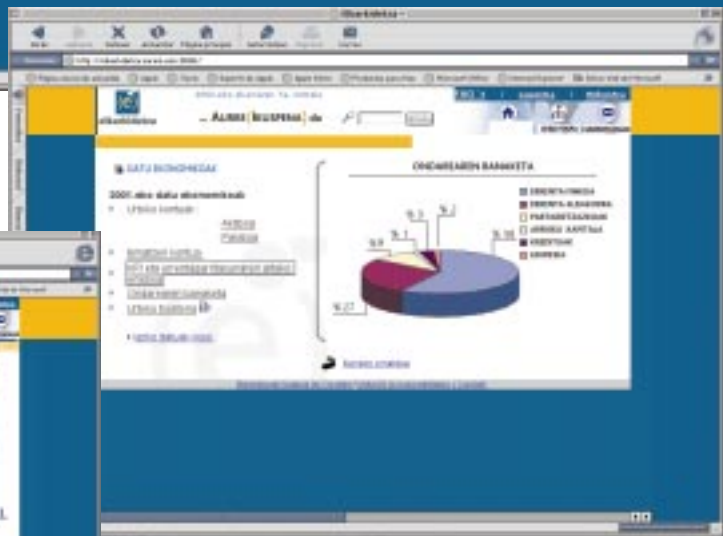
Elkarbideteka

elkarbideteka

ALBRE BEISPENA db

DATU EKONOMIKOAK

2001 ekn datu ekonomikoak

Urteko kontuak

Aktiboa
Pasiboa

Emaitzen kontua

Ondarearen banaketa

Urteko txostena

ONDAREAREN BANAKETA

ERRENTA FINKOA
ERRENTA ALDAGARRIA
PARTAIDETZAZKOAK
ARRISKU KAPITALA
KREDITUAK
ERIKINAK

% 55

% 27

% 9

% 3

% 2

% 1

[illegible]